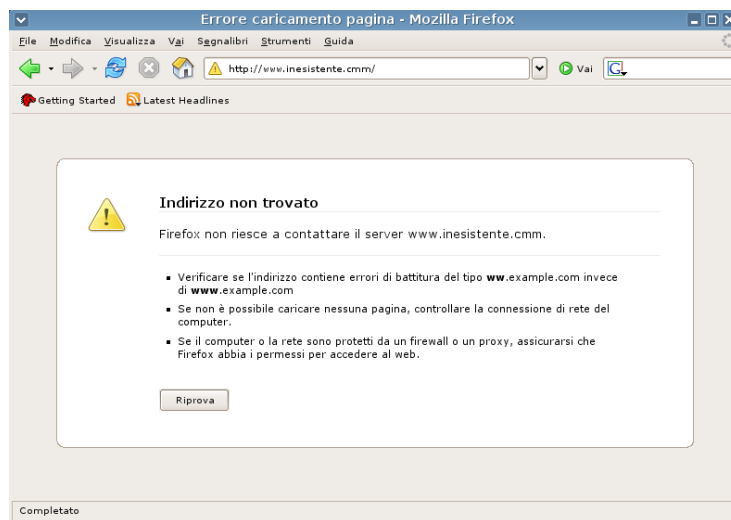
Errore caricamento pagina - Mozilla Firefox

File Modifica Visualizza Vai Segnalibri Strumenti Guida

http://www.inesistente.cmm/

Vai

Getting Started Latest Headlines

Indirizzo non trovato

Firefox non riesce a contattare il server www.inesistente.cmm.

- Verificare se l'indirizzo contiene errori di battitura del tipo **ww**.example.com invece di **www**.example.com
- Se non è possibile caricare nessuna pagina, controllare la connessione di rete del computer.
- Se il computer o la rete sono protetti da un firewall o un proxy, assicurarsi che Firefox abbia i permessi per accedere al web.

Riprova

Completato